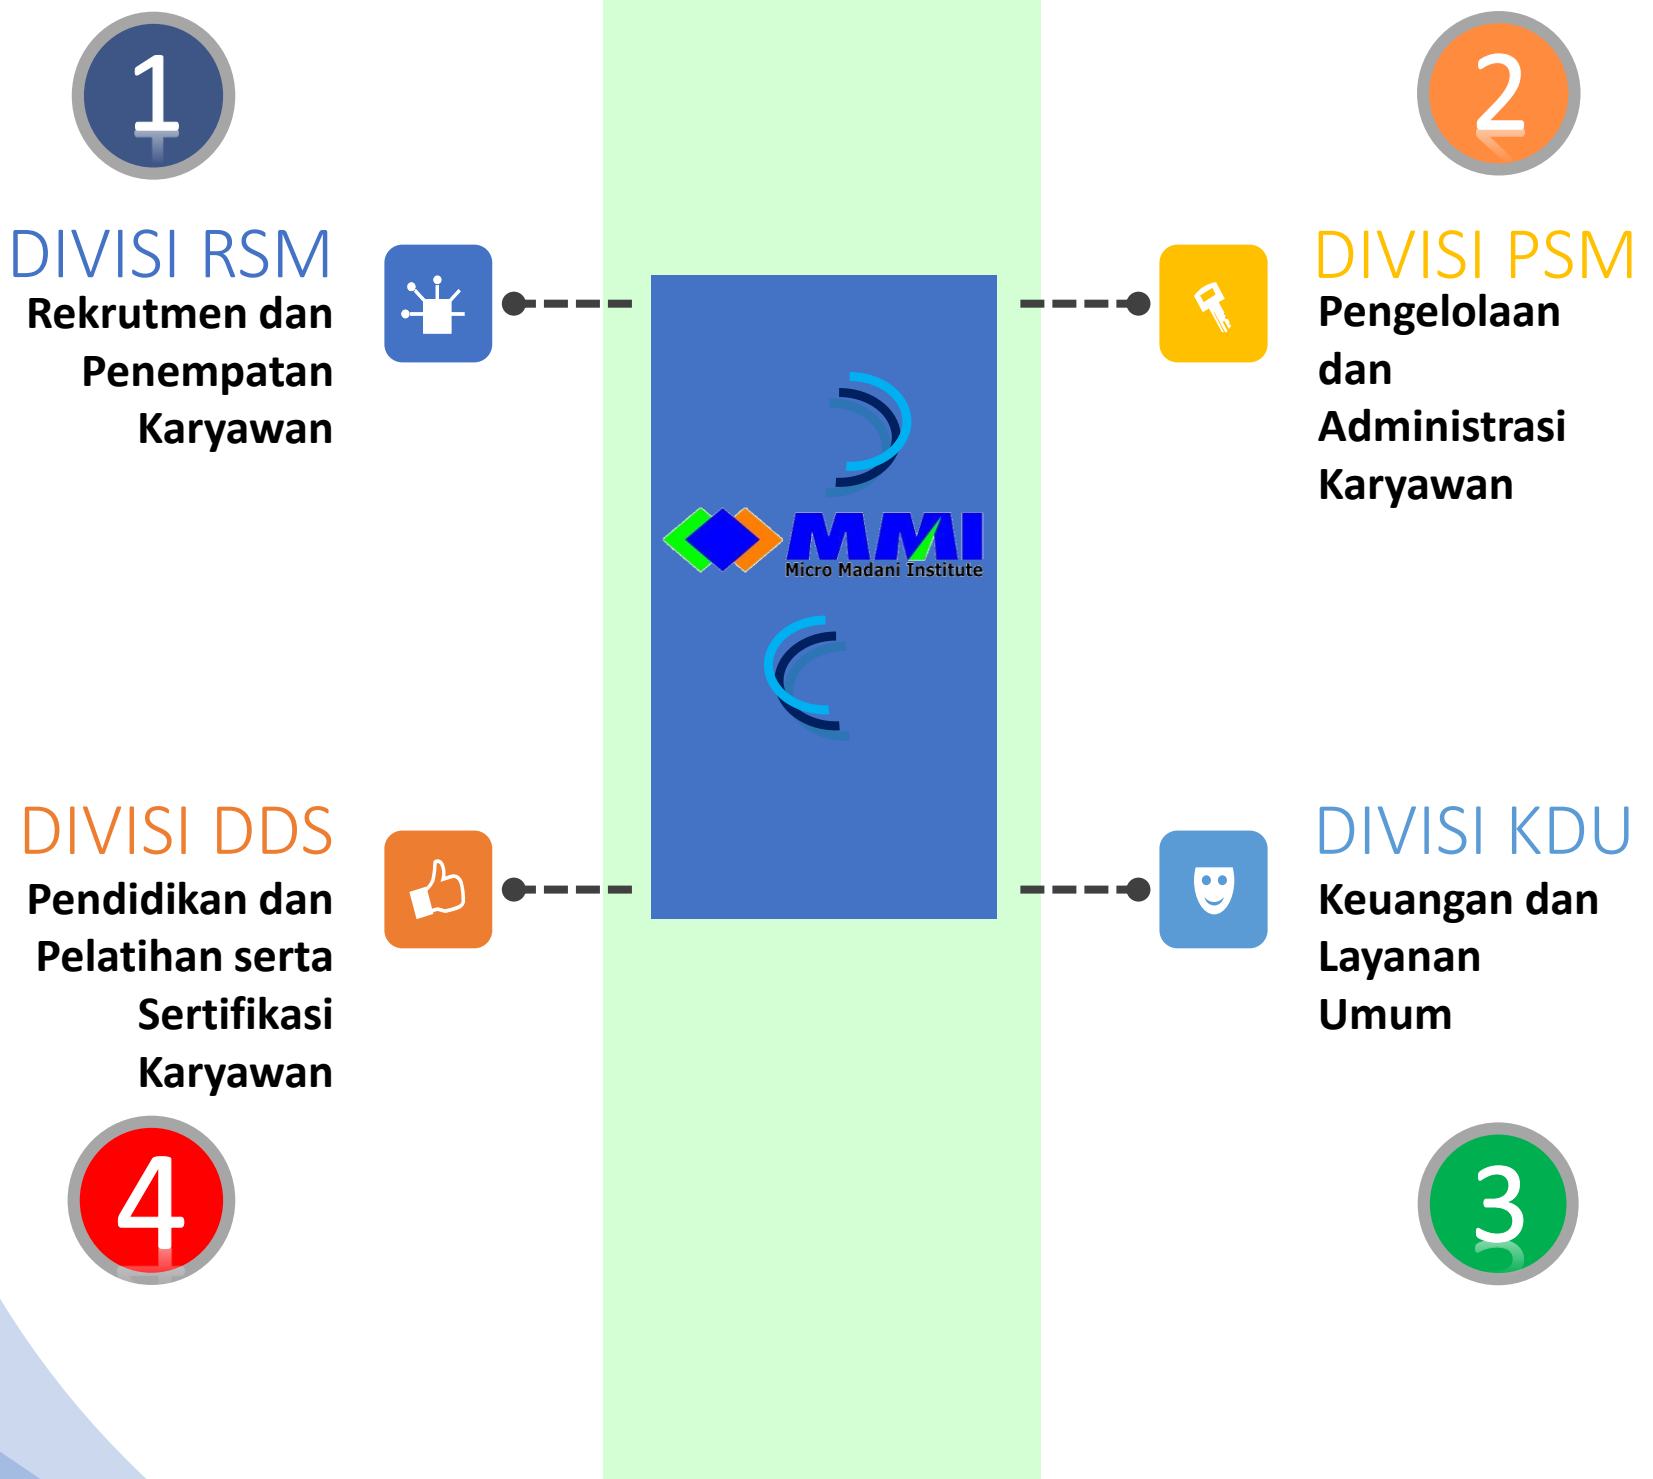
1

DIVISI RSM
Rekrutmen dan Penempatan Karyawan

2

DIVISI PSM
Pengelolaan dan Administrasi Karyawan

MMI
Micro Madani Institute

DIVISI DDS
Pendidikan dan Pelatihan serta Sertifikasi Karyawan

DIVISI KDU
Keuangan dan Layanan Umum

4

3